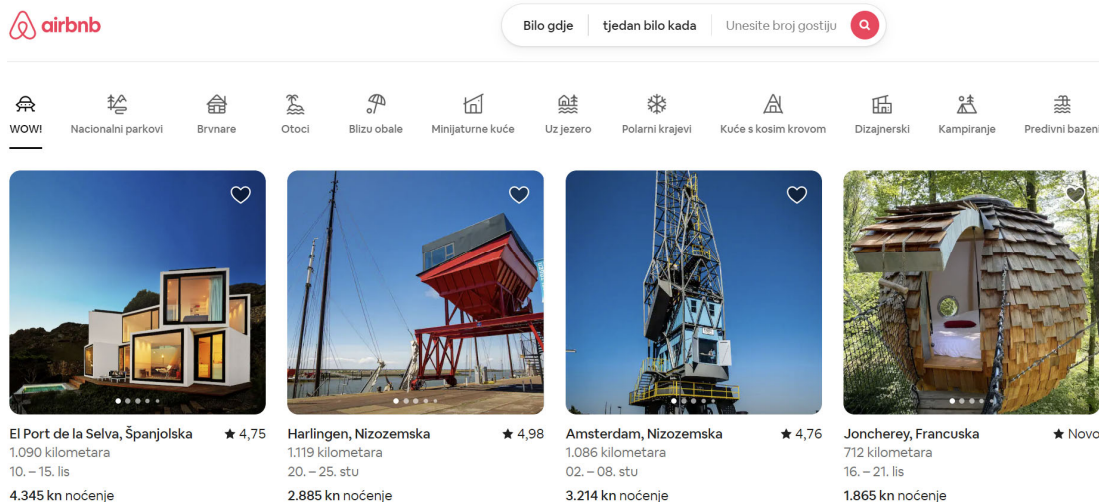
airbnb

Bilo gdje | tjedan bilo kada | Unesite broj gostiju

WOW! Nacionalni parkovi Brvnare Otoci Blizu obale Minijaturne kuće Uz jezero Polarni krajevi Kuće s kosim krovom Dizajnerski Kampiranje Predivni bazeni

El Port de la Selva, Španjolska ★ 4,75
1.090 kilometara
10. – 15. lis
4.345 kn noćenje

Harlingen, Nizozemska ★ 4,98
1.119 kilometara
20. – 25. stu
2.885 kn noćenje

Amsterdam, Nizozemska ★ 4,76
1.086 kilometara
02. – 08. stu
3.214 kn noćenje

Joncherey, Francuska ★ Novo
712 kilometara
16. – 21. lis
1.865 kn noćenje